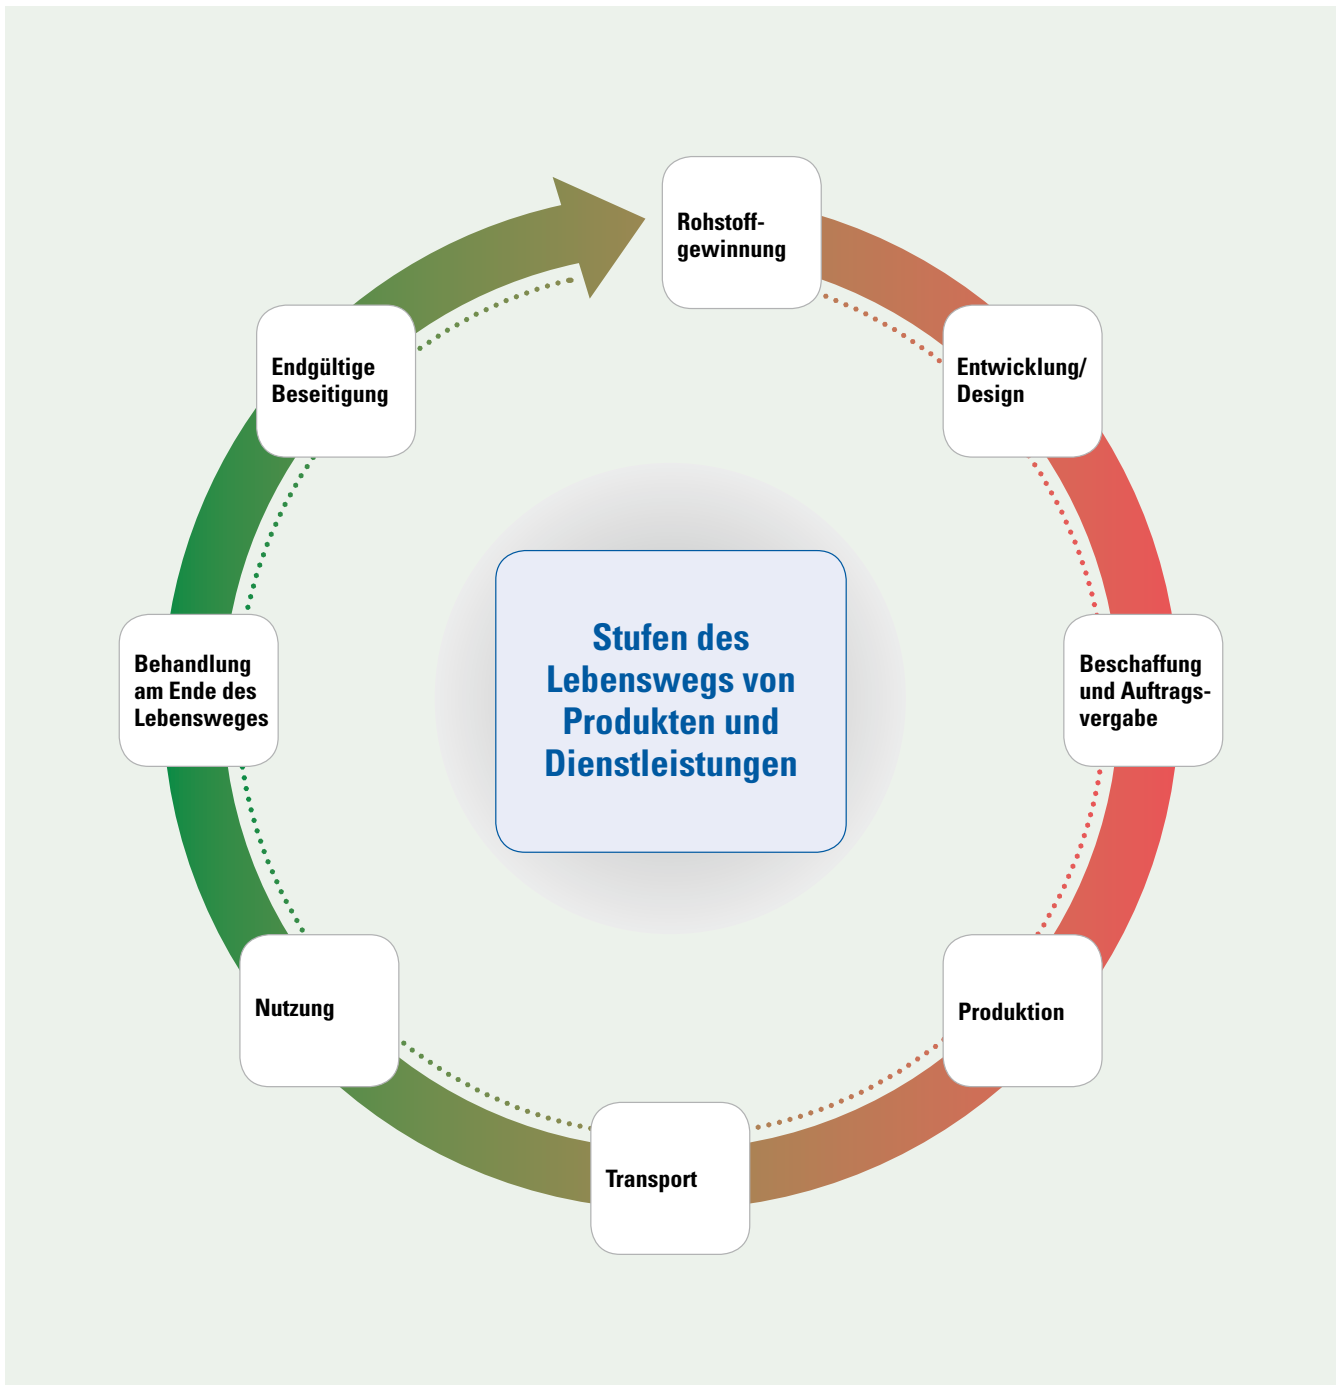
Stufen des Lebenswegs von Produkten und Dienstleistungen

Rohstoffgewinnung

Entwicklung/ Design

Beschaffung und Auftragsvergabe

Produktion

Transport

Nutzung

Behandlung am Ende des Lebensweges

Endgültige Beseitigung